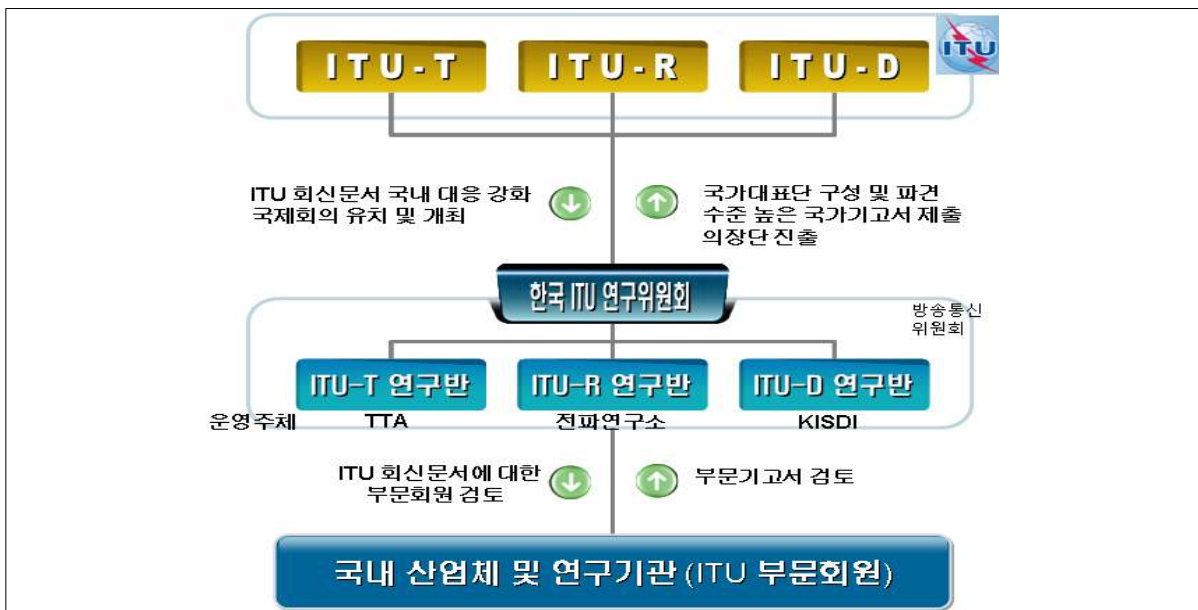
ITU-T ITU-R ITU-D

ITU

ITU 회신문서 국내 대응 강화
국제회의 유치 및 개최

국가대표단 구성 및 파견
수준 높은 국가기고서 제출
의장단 진출

한국 ITU 연구위원회

방송통신
위원회

ITU-T 연구반 ITU-R 연구반 ITU-D 연구반

운영주체 TTA 전파연구소 KISDI

ITU 회신문서에 대한
부문회원 검토

부문기고서 검토

국내 산업체 및 연구기관 (ITU 부문회원)